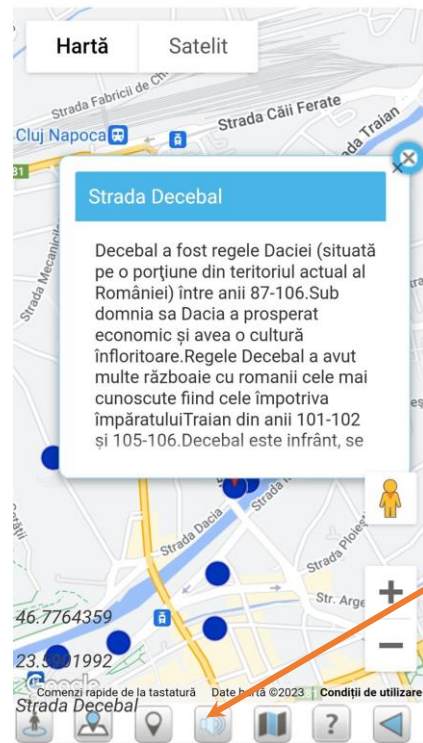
Hartă
Satelit

Strada Fabricii de Ch
Cluj Napoca
Strada Căii Ferate
da Traian
Strada Mecanicilor

Strada Decebal

Decebal a fost regele Daciei (situată pe o porțiune din teritoriul actual al României) între anii 87-106.Sub domnia sa Dacia a prosperat economic și avea o cultură înfloritoare.Regele Decebal a avut multe războaie cu romanii cele mai cunoscute fiind cele împotriva împăratuluiTraian din anii 101-102 și 105-106.Decebal este înfrânt, se

Strada Dacia
Strada Ploieș
Str. Arge
46.7764359
23.5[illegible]1992
Comenzi rapide de la tastatură
Date hartă ©2023
Condiții de utilizare
Strada Decebal